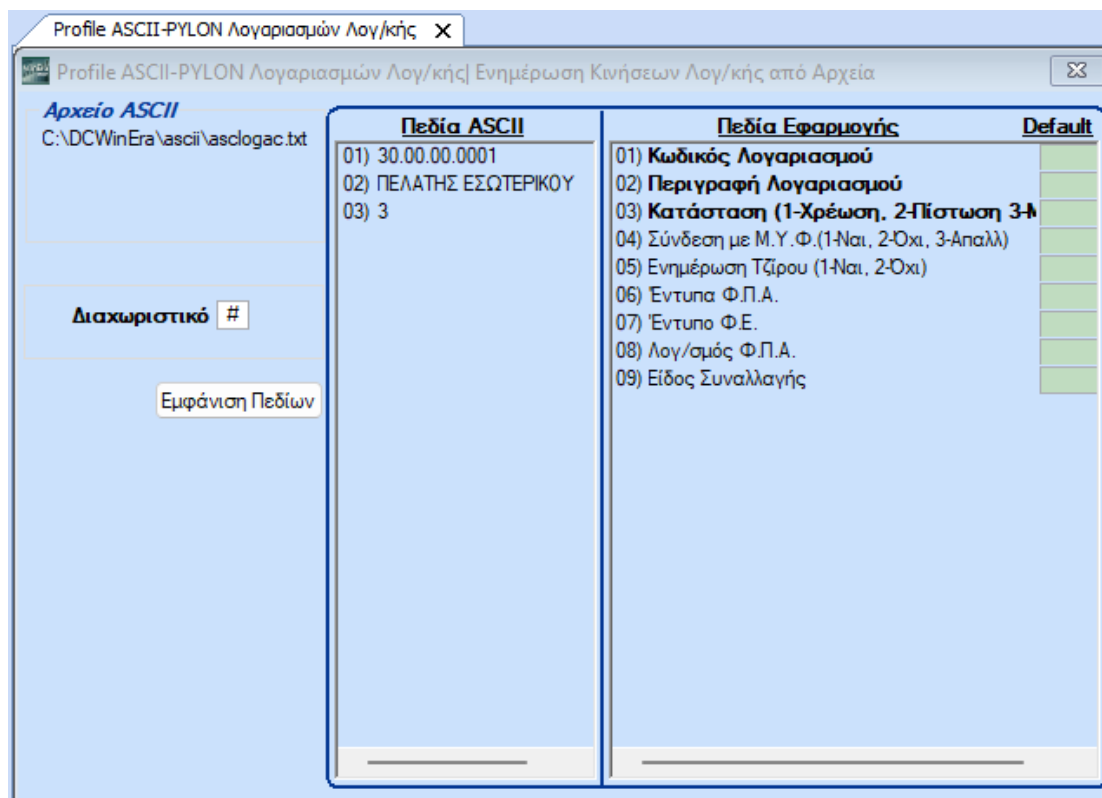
Profile ASCII-PYLON Λογαριασμών Λογ/κής ✕

Profile ASCII-PYLON Λογαριασμών Λογ/κής| Ενημέρωση Κινήσεων Λογ/κής από Αρχεία

Αρχείο ASCII
C:\DCWinEra\ascii\asclogac.txt

Διαχωριστικό #

Εμφάνιση Πεδίων

Πεδία ASCII
01) 30.00.00.0001
02) ΠΕΛΑΤΗΣ ΕΣΩΤΕΡΙΚΟΥ
03) 3

Πεδία Εφαρμογής
Default
01) Κωδικός Λογαριασμού
02) Περιγραφή Λογαριασμού
03) Κατάσταση (1-Χρέωση, 2-Πίστωση 3-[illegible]
04) Σύνδεση με Μ.Υ.Φ.(1-Ναι, 2-Όχι, 3-Απαλλ)
05) Ενημέρωση Τζίρου (1-Ναι, 2-Όχι)
06) Έντυπα Φ.Π.Α.
07) Έντυπο Φ.Ε.
08) Λογ/σμός Φ.Π.Α.
09) Είδος Συναλλαγής